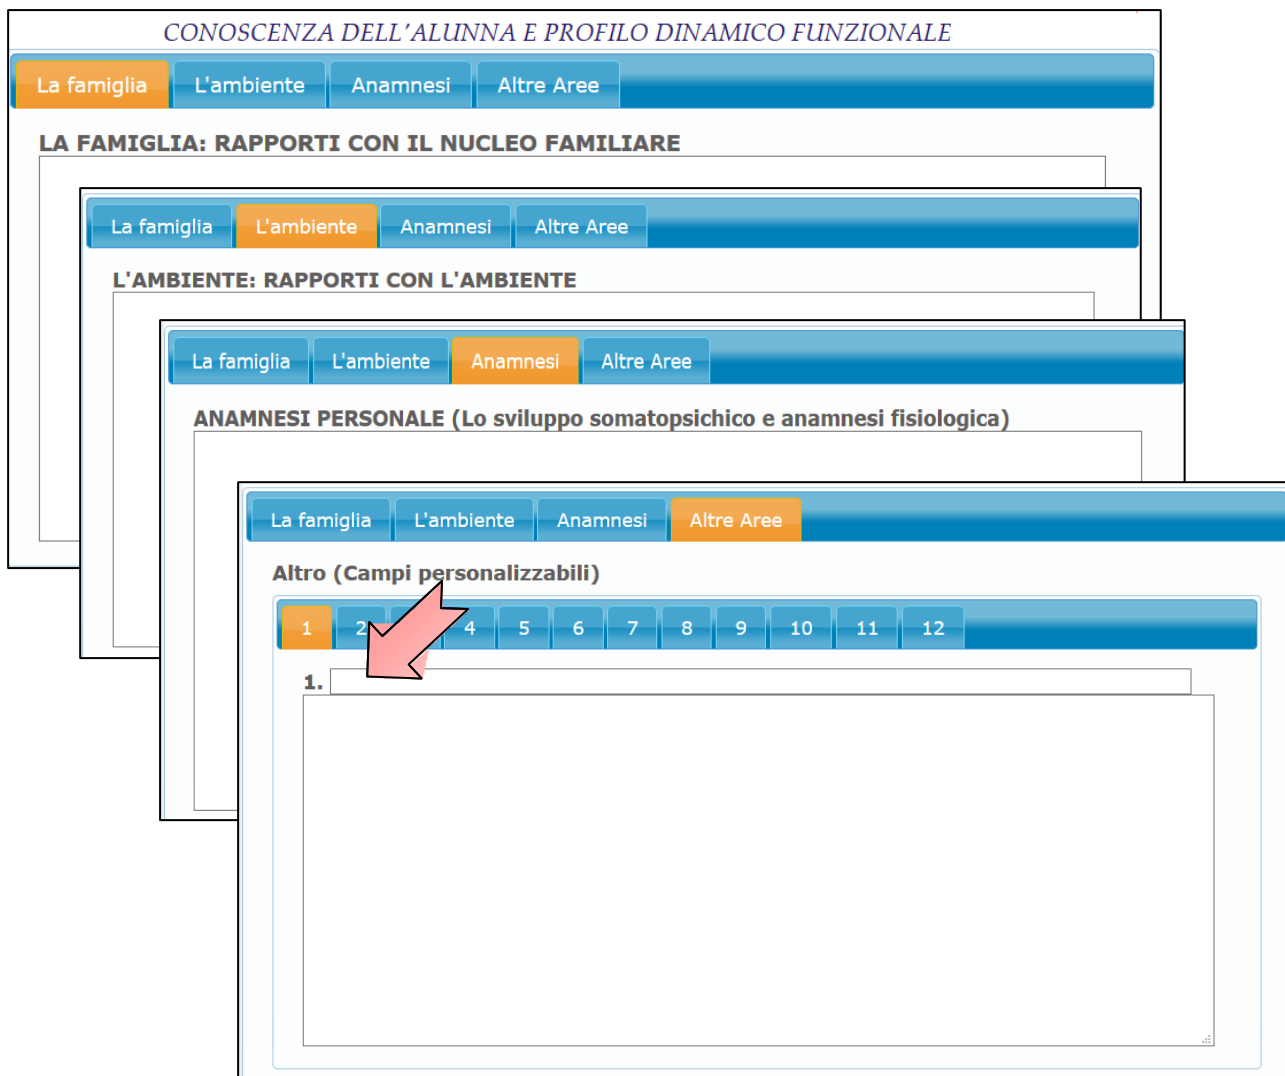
CONOSCENZA DELL'ALUNNA E PROFILO DINAMICO FUNZIONALE

La famiglia | L'ambiente | Anamnesi | Altre Aree

LA FAMIGLIA: RAPPORTI CON IL NUCLEO FAMILIARE

La famiglia | L'ambiente | Anamnesi | Altre Aree

L'AMBIENTE: RAPPORTI CON L'AMBIENTE

La famiglia | L'ambiente | Anamnesi | Altre Aree

ANAMNESI PERSONALE (Lo sviluppo somatopsichico e anamnesi fisiologica)

La famiglia | L'ambiente | Anamnesi | Altre Aree

Altro (Campi personalizzabili)

1 | 2 | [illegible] | 4 | 5 | 6 | 7 | 8 | 9 | 10 | 11 | 12

1.